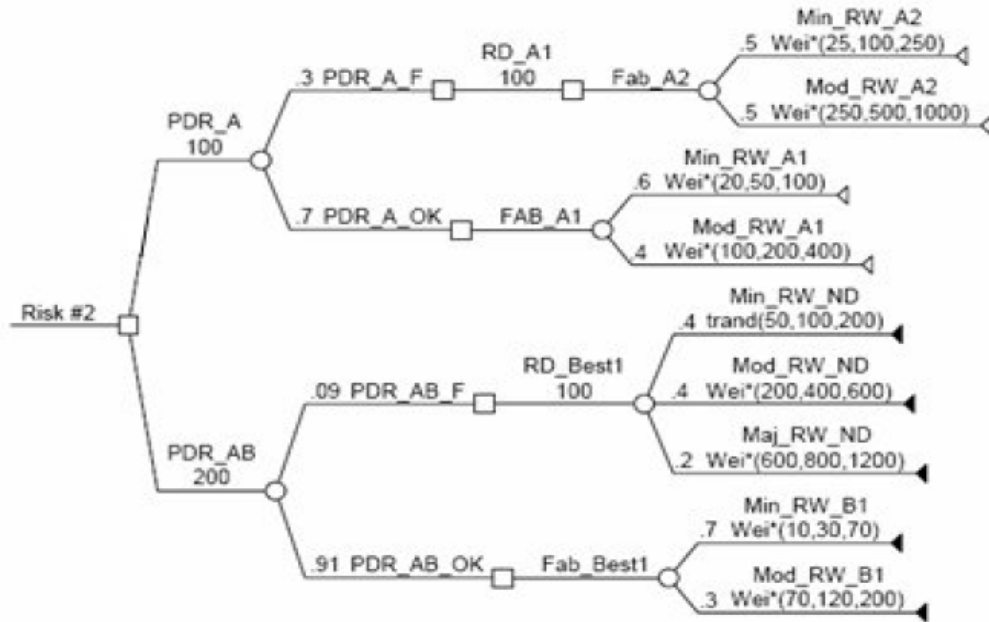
Risk #2

PDR_A
100

.3 PDR_A_F

RD_A1
100

Fab_A2

Min_RW_A2
.5 Wei*(25,100,250)

Mod_RW_A2
.5 Wei*(250,500,1000)

.7 PDR_A_OK

FAB_A1

Min_RW_A1
.6 Wei*(20,50,100)

Mod_RW_A1
.4 Wei*(100,200,400)

PDR_AB
200

.09 PDR_AB_F

RD_Best1
100

Min_RW_ND
.4 trand(50,100,200)

Mod_RW_ND
.4 Wei*(200,400,600)

Maj_RW_ND
.2 Wei*(600,800,1200)

.91 PDR_AB_OK

Fab_Best1

Min_RW_B1
.7 Wei*(10,30,70)

Mod_RW_B1
.3 Wei*(70,120,200)